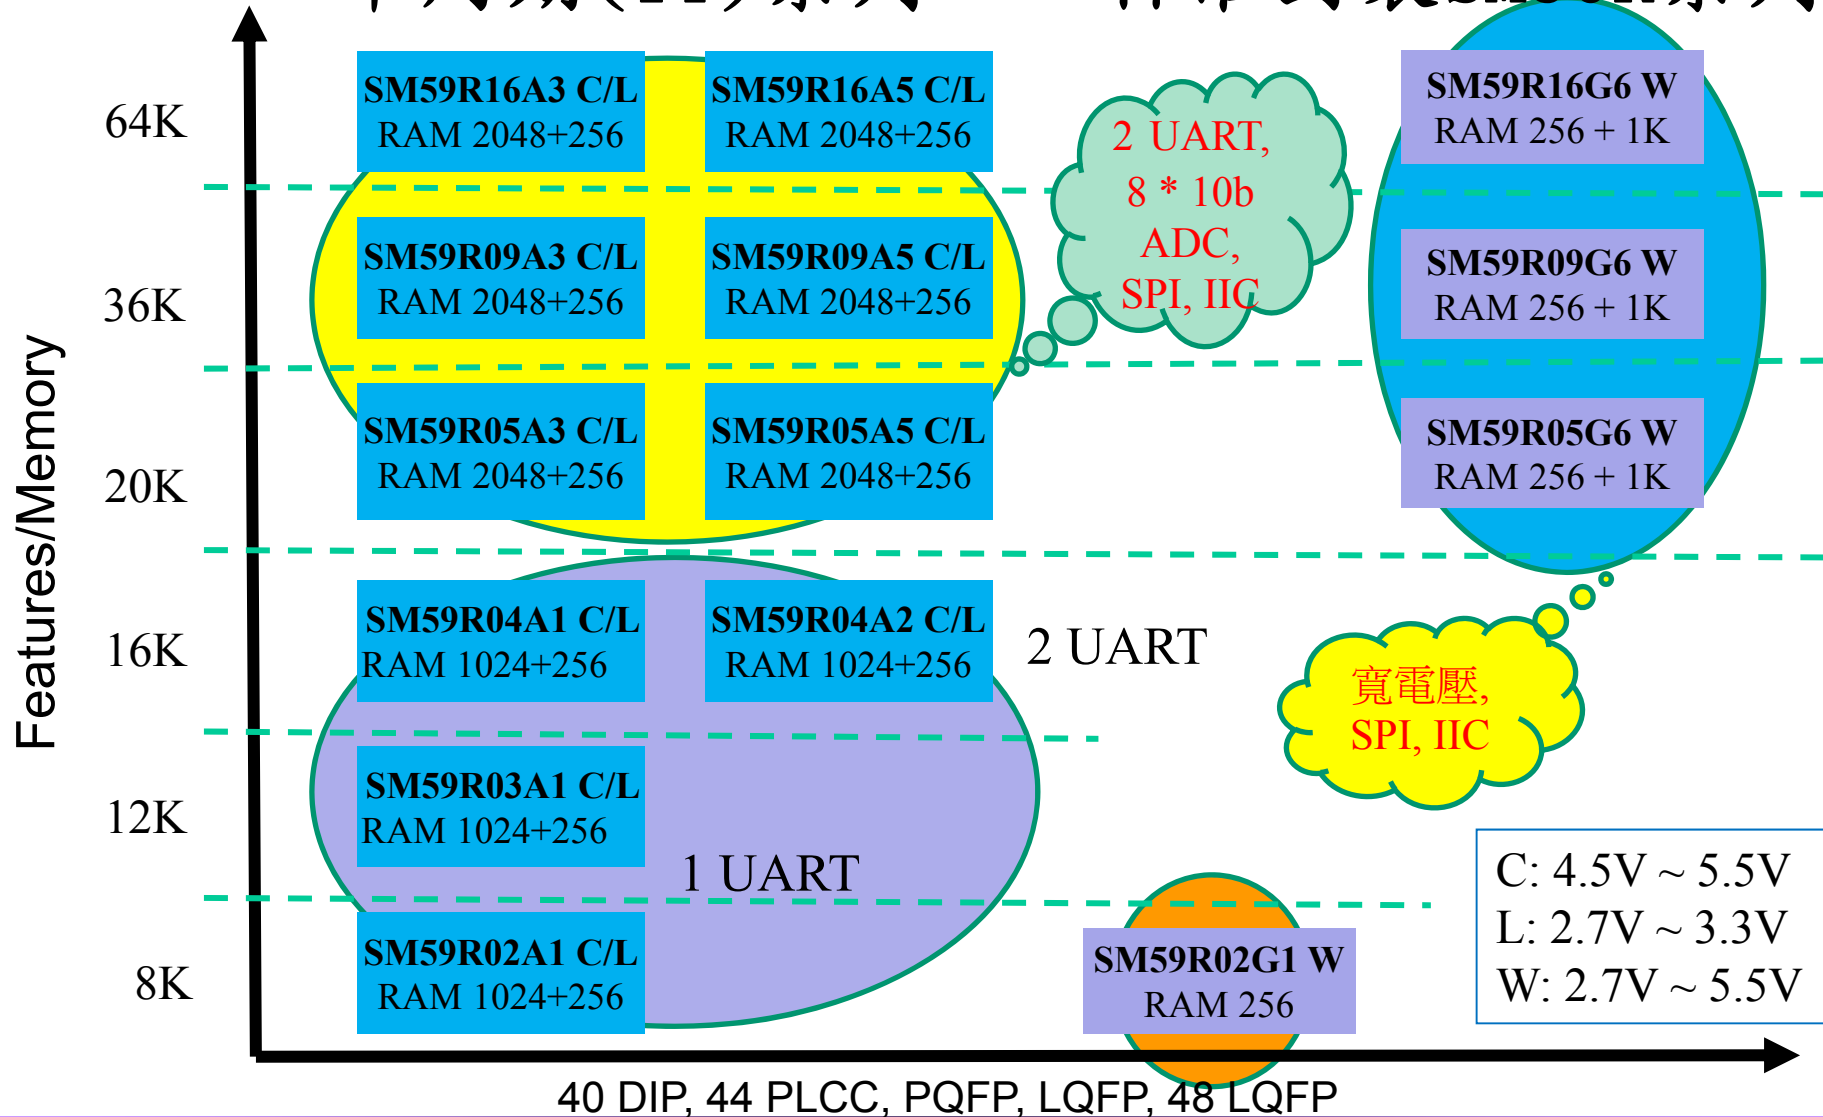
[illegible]

Features/Memory

64K

36K

20K

16K

12K

8K

SM59R16A3 C/L
RAM 2048+256

SM59R16A5 C/L
RAM 2048+256

SM59R09A3 C/L
RAM 2048+256

SM59R09A5 C/L
RAM 2048+256

SM59R05A3 C/L
RAM 2048+256

SM59R05A5 C/L
RAM 2048+256

2 UART, 8 * 10b ADC, SPI, IIC

SM59R16G6 W
RAM 256 + 1K

SM59R09G6 W
RAM 256 + 1K

SM59R05G6 W
RAM 256 + 1K

SM59R04A1 C/L
RAM 1024+256

SM59R04A2 C/L
RAM 1024+256

2 UART

寬電壓, SPI, IIC

SM59R03A1 C/L
RAM 1024+256

1 UART

SM59R02A1 C/L
RAM 1024+256

SM59R02G1 W
RAM 256

C: 4.5V ~ 5.5V
L: 2.7V ~ 3.3V
W: 2.7V ~ 5.5V

40 DIP, 44 PLCC, PQFP, LQFP, 48 LQFP